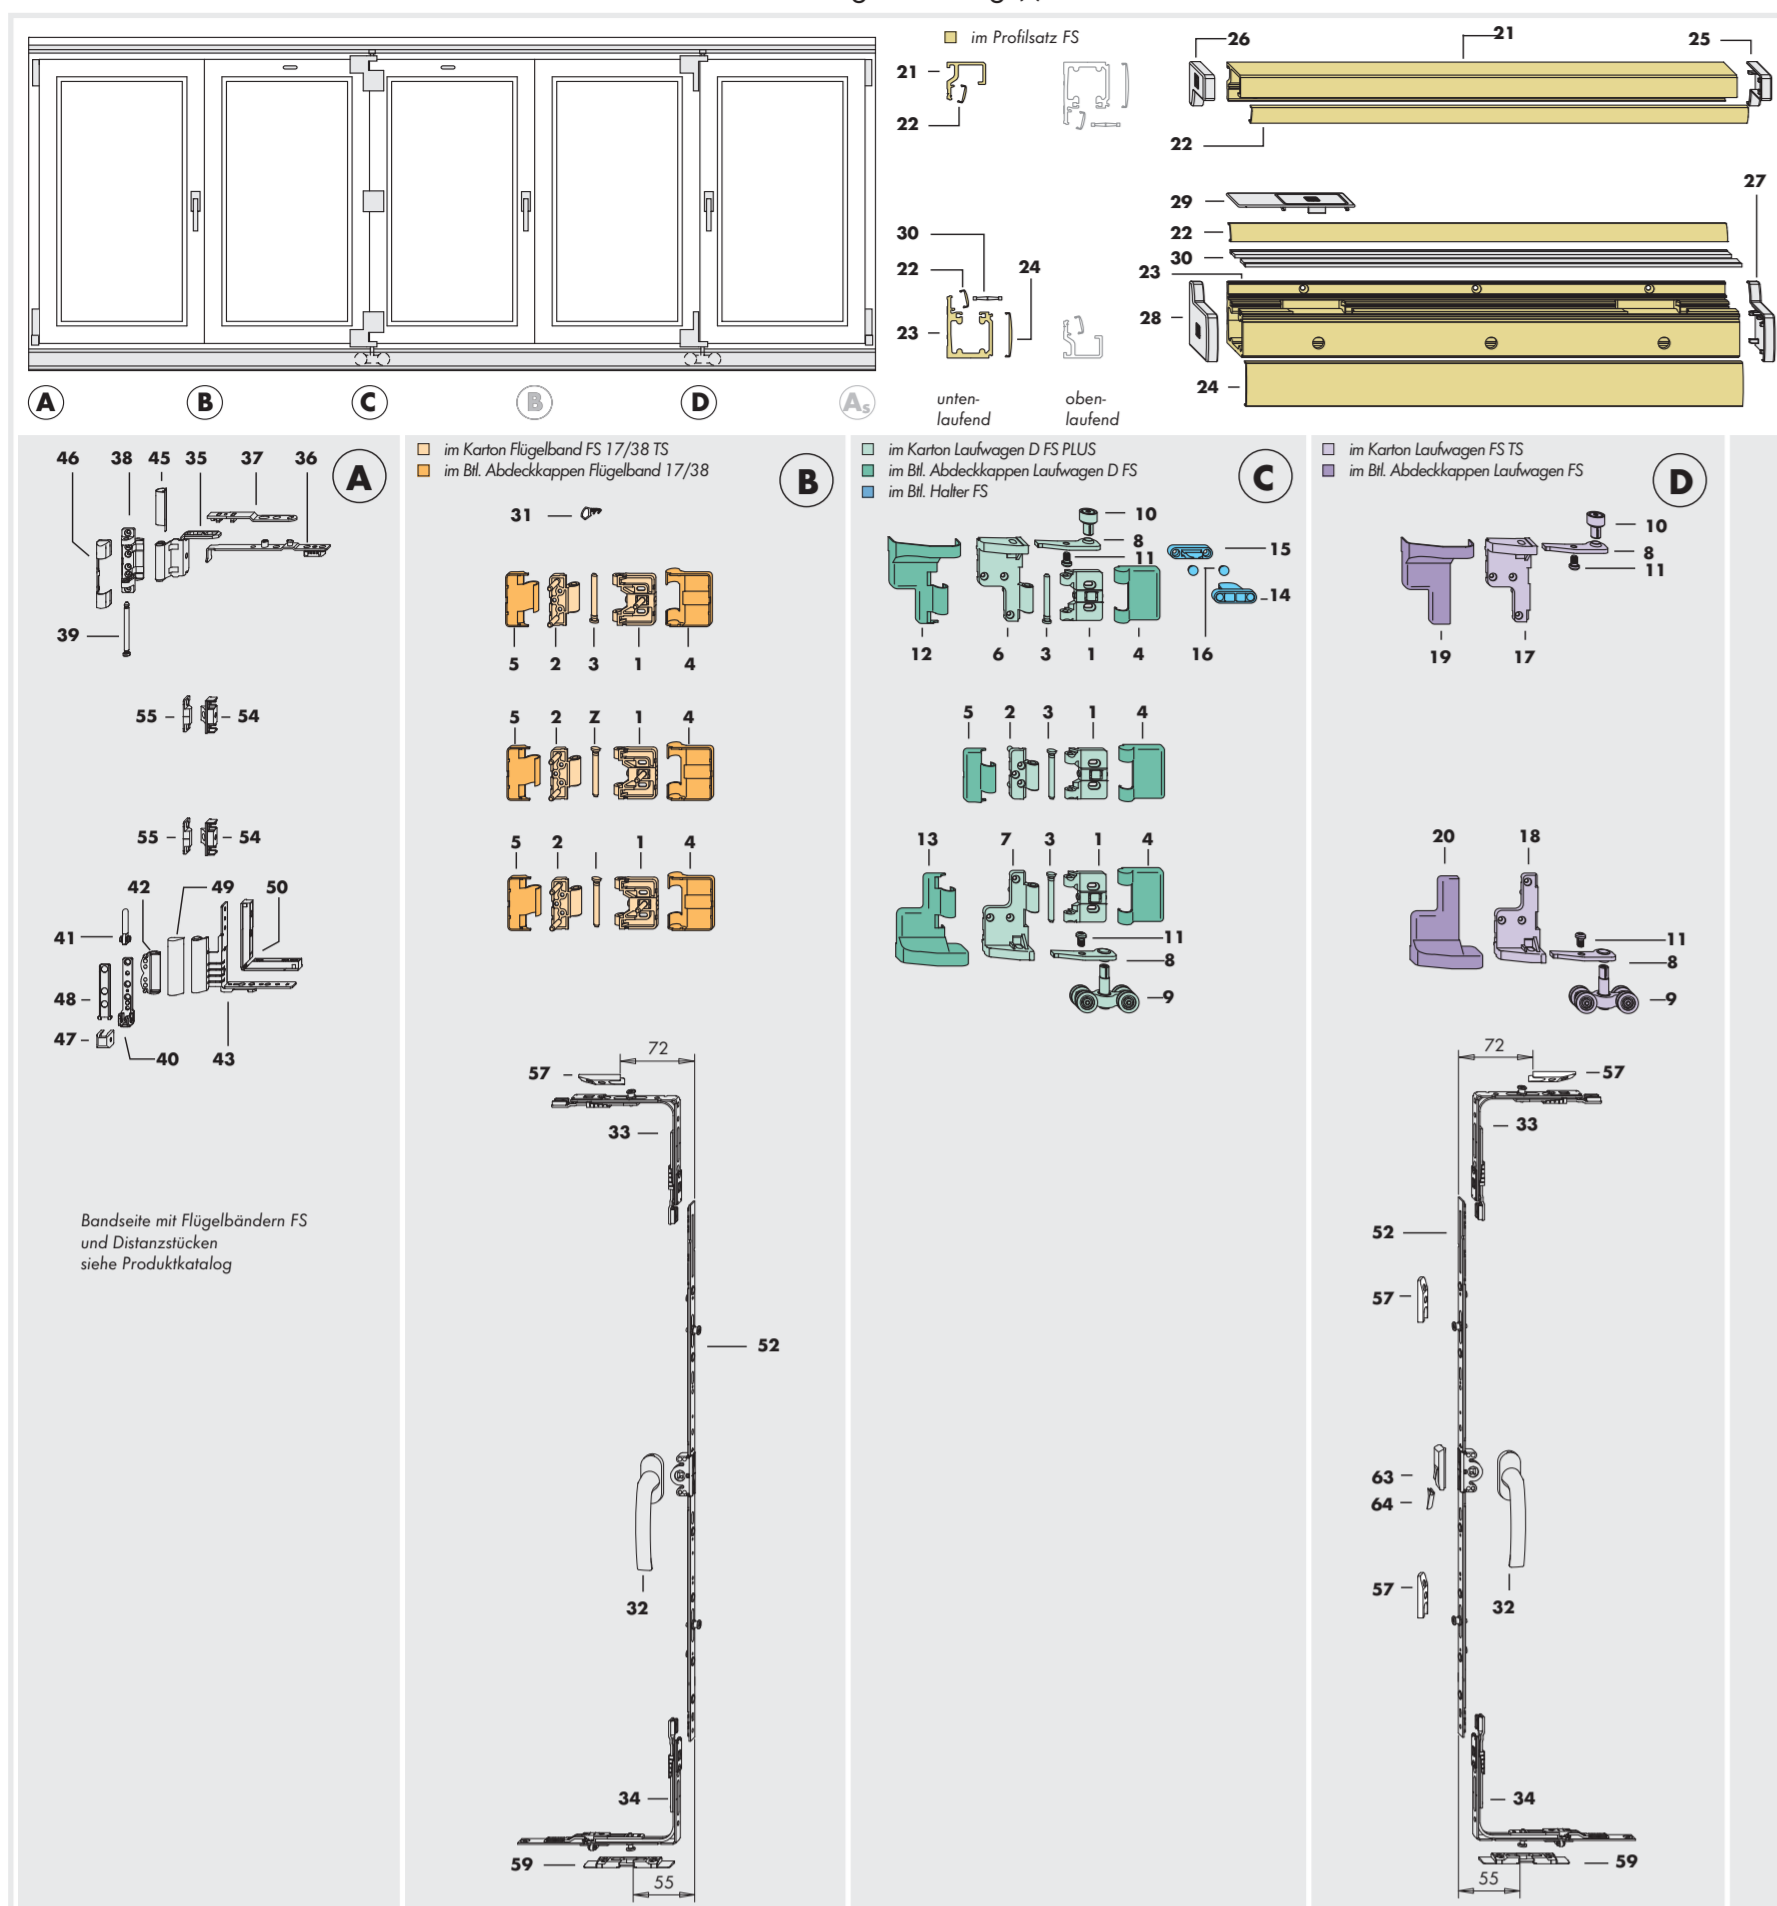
A B C B D As

im Profilsatz FS

21
22

30
22
24
23

unten-laufend

oben-laufend

26 21 25
22

29 27
22
30
23
28
24

A
46 38 45 35 37 36
39
55 – 54
55 – 54
42 49 50
41
48
47 40 43

Bandseite mit Flügelbändern FS und Distanzstücken siehe Produktkatalog

im Karton Flügelband FS 17/38 TS
im Btl. Abdeckkappen Flügelband 17/38
B
31
5 2 3 1 4
5 2 Z 1 4
5 2 1 4
57
72
33
52
32
34
59
55

im Karton Laufwagen D FS PLUS
im Btl. Abdeckkappen Laufwagen D FS
im Btl. Halter FS
C
10
8
11
15
14
12 6 3 1 4 16
5 2 3 1 4
13 7 3 1 4
11
8
9

im Karton Laufwagen FS TS
im Btl. Abdeckkappen Laufwagen FS
D
10
8
11
19 17
20 18
11
8
9
72
57
33
52
57
63
64
57
32
34
59
55